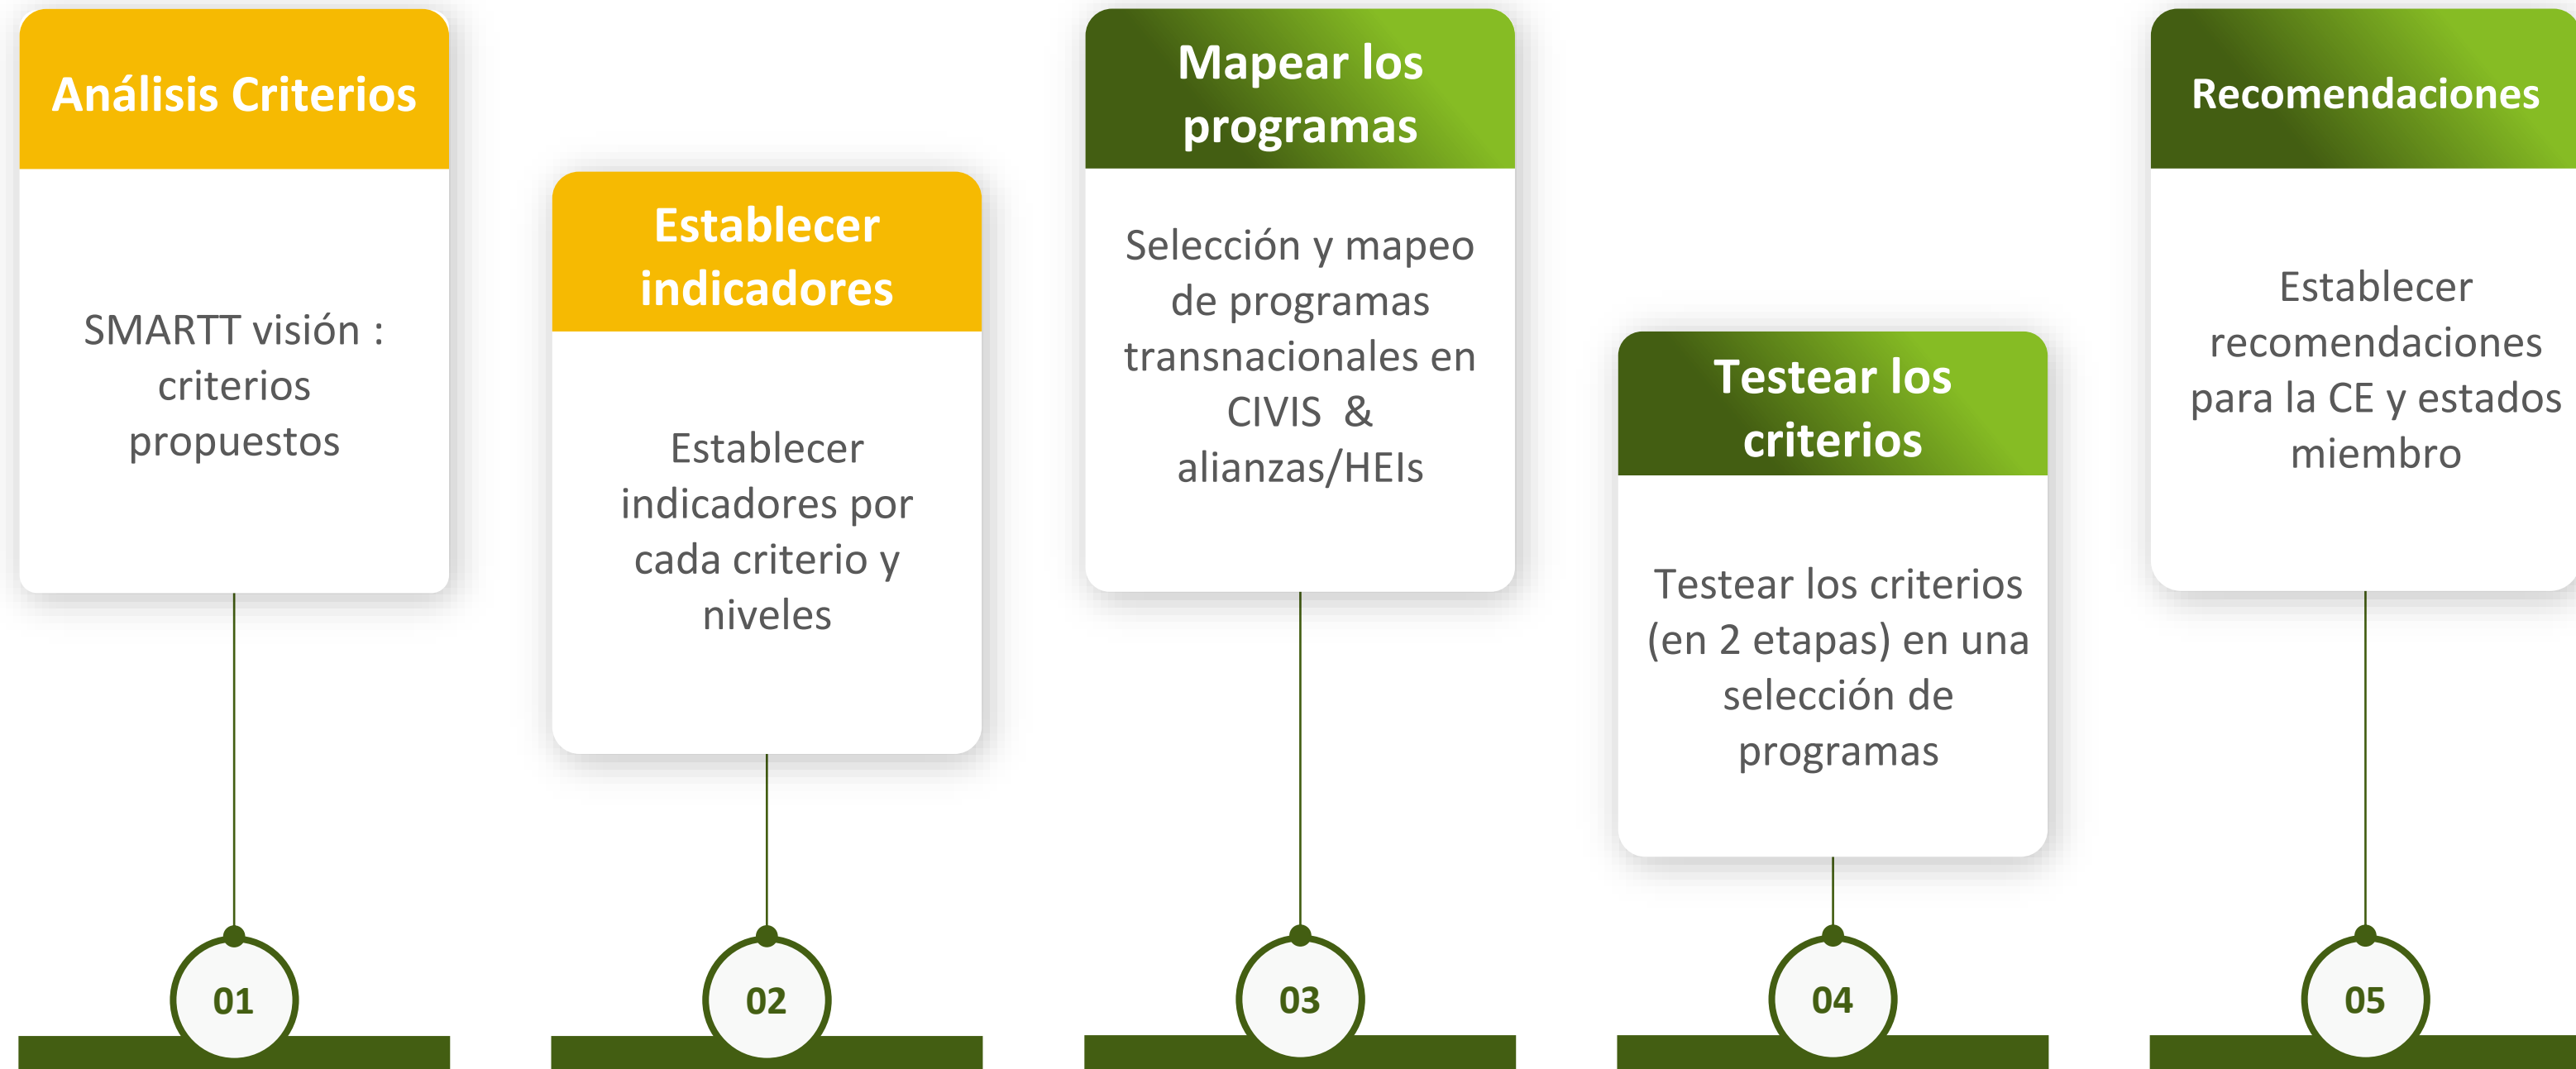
Análisis Criterios

SMARTT visión : criterios propuestos

01

Establecer indicadores

Establecer indicadores por cada criterio y niveles

02

Mapear los programas

Selección y mapeo de programas transnacionales en CIVIS & alianzas/HEIs

03

Testear los criterios

Testear los criterios (en 2 etapas) en una selección de programas

04

Recomendaciones

Establecer recomendaciones para la CE y estados miembro

05